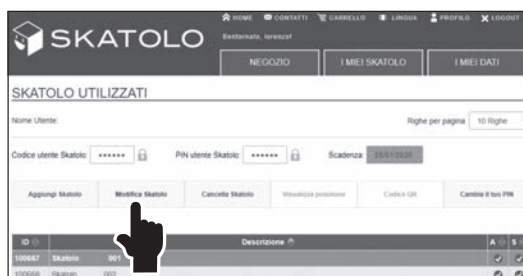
SKATOLO

HOME CONTATTI CARRELLO LINGUA PROFILO LOGOUT

Benvenuto, lorenzof

NEGOZIO | I MIEI SKATOLO | I MIEI DATI

SKATOLO UTILIZZATI

Nome Utente:

Righe per pagina 10 Righe

Codice utente Skatolo: •••••• PIN utente Skatolo: •••••• Scadenza: 25/01/2020

Aggiungi Skatolo | Modifica Skatolo | Cancella Skatolo | Visualizza posizione | Codice QR | Cambia il tuo PIN

| ID | | Descrizione | A | S |
|---|---|---|---|---|
| 100667 | Skatolo | 001 | | |
| 100668 | Skatolo | 002 | | |